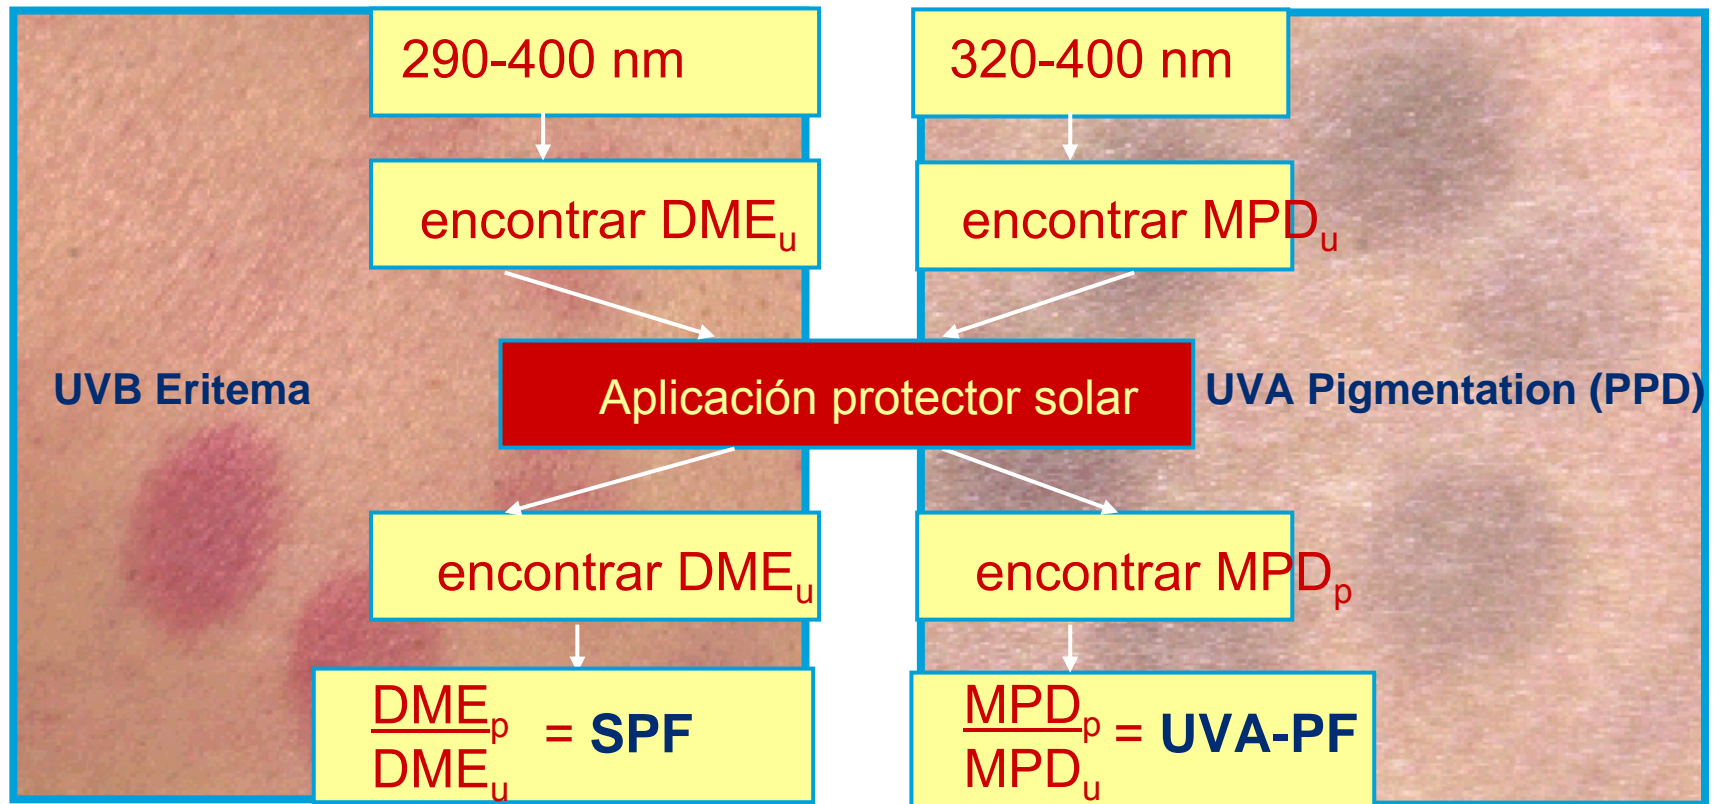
290-400 nm

encontrar $DME_u$

320-400 nm

encontrar $MPD_u$

UVB Eritema

Aplicación protector solar

UVA Pigmentation (PPD)

encontrar $DME_u$

encontrar $MPD_p$

$\frac{DME_p}{DME_u}$ = SPF

$\frac{MPD_p}{MPD_u}$ = UVA-PF